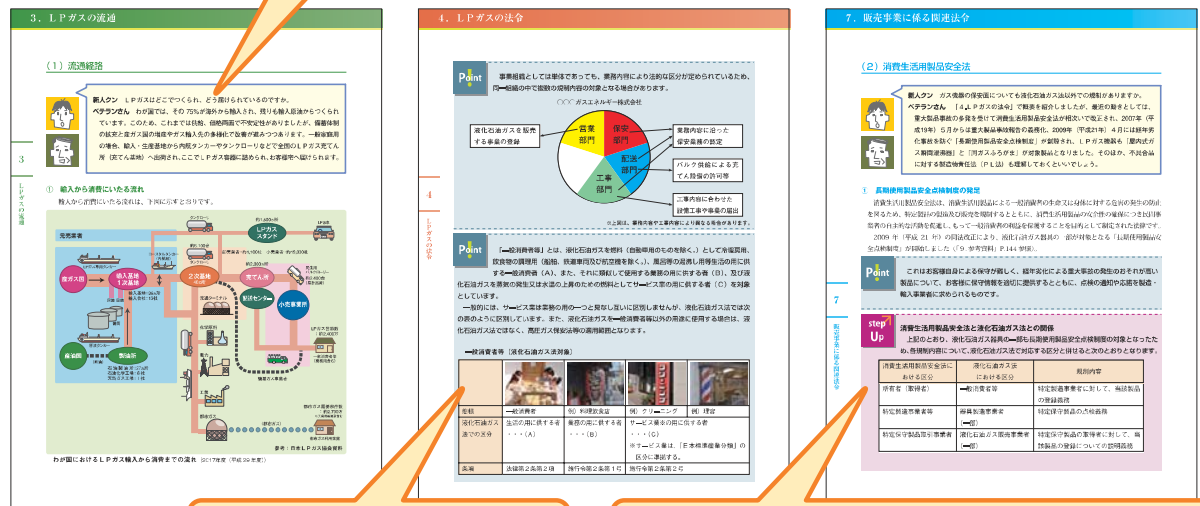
3．ＬＰガスの流通

（1）流通経路

新人クン　ＬＰガスはどこでつくられ、どう届けられているのですか。
ベテランさん　わが国では、その75％が海外から輸入され、残りも輸入原油からつくられています。このため、これまでは我が国の・自動車国内・の製造拠点などで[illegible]ます。一般家庭用の場合、輸入・生産基地から内航タンカーやタンクローリなどで全国のＬＰガス充てん所（充てん基地）へ出荷され、ここでＬＰガス容器に詰められ、お客様宅へ届けられます。

3

ＬＰガスの流通

①　輸入から消費にいたる流れ
輸入から消費にいたる流れは、下図に示すとおりです。

産ガス国
輸入基地
1次基地
2次基地
充てん所
配送センター
小売事業所
ＬＰガススタンド
産油国
製油所

わが国におけるＬＰガス輸入から消費までの流れ

参考：日本ＬＰガス協会資料

4．ＬＰガスの法令

Point

事業組織としては単体であっても、業務内容により法的な区分が定められているため、同一組織の中で複数の規制内容の対象となる場合があります。

〇〇〇 ガスエネルギー株式会社

液化石油ガスを販売する事業の登録
営業部門
保安部門
配送部門
工事部門
業務内容に沿った保安業務の認定
バルク供給による充てん設備の許可等
工事内容に合わせた設備工事や事業の届出

※上図は、事務所での事業内容により異なる場合があります。

4

ＬＰガスの法令

Point

「一般消費者等」とは、液化石油ガスを燃料（自動車用のものを除く。）として家庭用、飲食物の調理用（船舶、鉄道車両等の乗客の飲食物の調理を除く。）、風呂等の湯沸し用等生活の用に供する一般消費者（A）、また、それに類似して使用する業務の用に供する者（B）、及び液化石油ガスを業務の用に供する者の中で主として燃料として液化石油ガスを使用する者（C）を対象としています。
一方的には、サービス業は事業の用の一つと類似しているものとみなして、液化石油ガス法では消費者の取扱いなどに区別しています。また、液化石油ガスを一般消費者等以外の用途に使用する場合は、液化石油ガス法ではなく、高圧ガス保安法等の適用範囲となります。

一般消費者等（液化石油ガス法）

| 名称 | 一般消費者 | 例）料理飲食店 | 例）クリーニング　例）理容 |
|---|---|---|---|
| 液化石油ガス法での区分 | 生活の用に供する者・・・（A） | 業務の用に供する者・・・（B） | 業務の用に供する者・・・（C）<br>※サービス業は、「日本標準産業分類」の区分に準ずる。 |
| 条項 | 法律第2条第2項 | 施行令第2条第1号 | 施行令第2条第2号 |

7．販売事業に係る関連法令

（2）消費生活用製品安全法

新人クン　ガス機器の保安面についても液化石油ガス法以外での規制がありますか。
ベテランさん　「4．ＬＰガスの法令」で概要を紹介しましたが、最近の動きとしては、重大製品事故の多発を受けて消費生活用製品安全法が相次いで改正され、2007年（平成19年）5月からは重大製品事故報告の義務化、2009年（平成21年）4月には経年劣化事故を防ぐ「長期使用製品安全点検制度」が創設され、ＬＰガス機器も「屋内式ガス瞬間湯沸器」と「屋外式ふろがま」が対象製品となりました。そのほか、不良品に対する製造物責任法（ＰＬ法）も理解しておくといいでしょう。

①　長期使用製品安全点検制度の発足
消費生活用製品安全法は、消費生活用製品による一般消費者の生命又は身体に対する危害の発生の防止を図るため、特定製品の製造及び販売を規制するとともに、消費生活用製品の安全性の確保につき民間事業者の自主的な活動を促進し、もって一般消費者の利益を保護することを目的として制定された法律です。
2009年（平成21年）の同法改正により、経年劣化による重大事故の発生が懸念される製品について「長期使用製品安全点検制度」が創設されました（「9．参考資料」P144参照）。

7

販売事業に係る関連法令

Point

これはお客様自身による保守が難しく、経年劣化による重大事故の発生のおそれが高い製品について、お客様に保守情報を適切に提供するとともに、点検の通知や応答を製造・輸入事業者に求められるものです。

step Up

消費生活用製品安全法と液化石油ガス法との関係
上記のとおり、液化石油ガス器具の一部も長期使用製品安全点検制度の対象となったため、規制内容について液化石油ガス法で対応する区分と併せると次のとおりとなります。

| 消費生活用製品安全法における区分 | 液化石油ガス法における区分 | 規制内容 |
|---|---|---|
| 所有者（取得者） | 一般消費者等 | 特定製造事業者に対して、所有者情報の登録義務 |
| 特定製造事業者等 | 器具製造事業者（一部） | 特定保守製品の点検義務 |
| 特定保守製品取引事業者 | 液化石油ガス販売事業者（一部） | 特定保守製品の取得者に対して、所有者票の登録義務についての説明義務 |